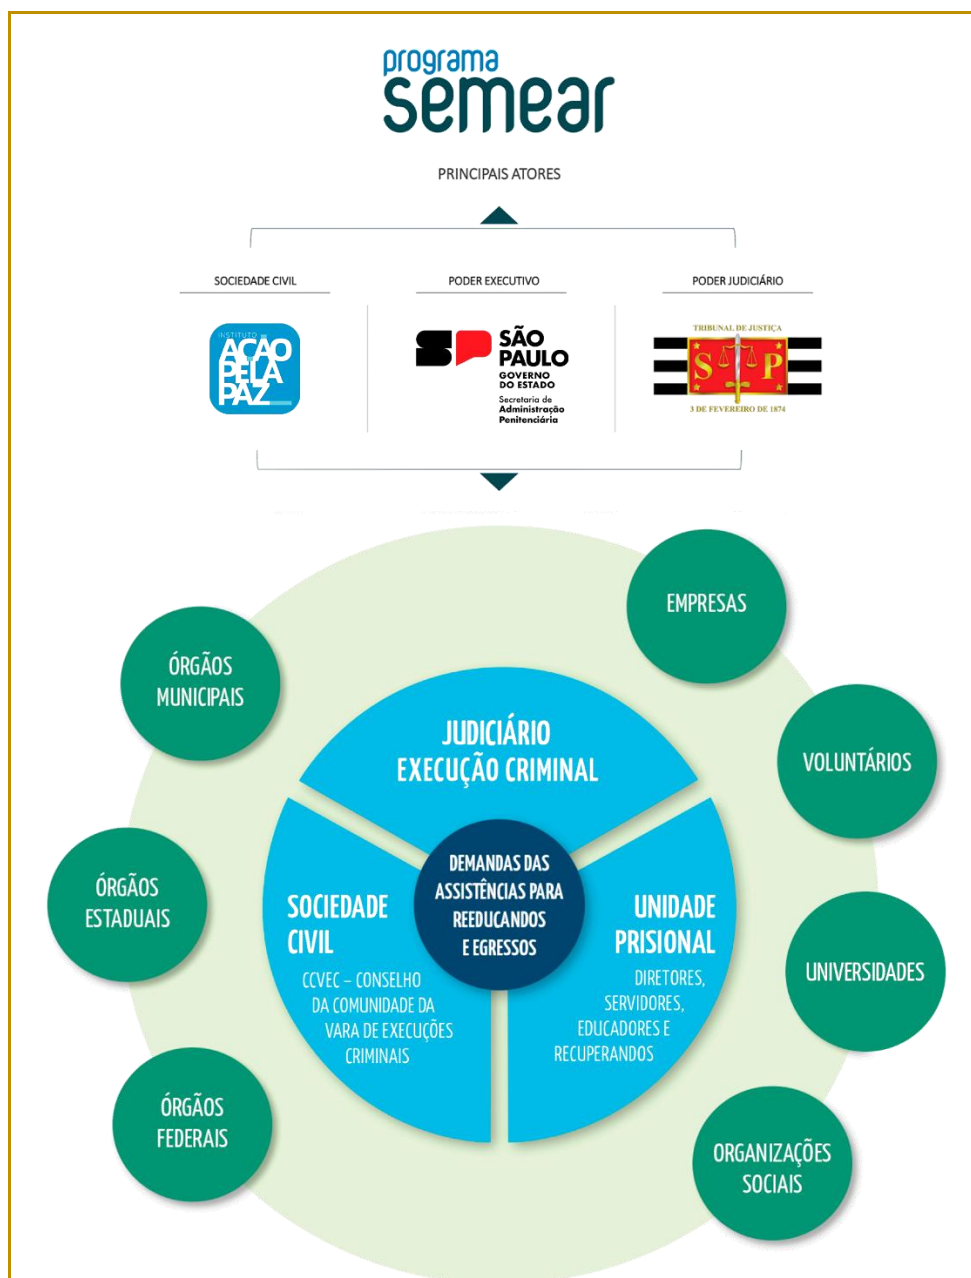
programa
semear

PRINCIPAIS ATORES

SOCIEDADE CIVIL

PODER EXECUTIVO

PODER JUDICIÁRIO

INSTITUTO AÇÃO PELA PAZ

SÃO PAULO
GOVERNO DO ESTADO
Secretaria de Administração Penitenciária

TRIBUNAL DE JUSTIÇA
S P
3 DE FEVEREIRO DE 1874

EMPRESAS

ÓRGÃOS MUNICIPAIS

VOLUNTÁRIOS

JUDICIÁRIO
EXECUÇÃO CRIMINAL

ÓRGÃOS ESTADUAIS

SOCIEDADE CIVIL

CCVEC – CONSELHO DA COMUNIDADE DA VARA DE EXECUÇÕES CRIMINAIS

DEMANDAS DAS ASSISTÊNCIAS PARA REEDUCANDOS E EGRESSOS

UNIDADE PRISIONAL

DIRETORES, SERVIDORES, EDUCADORES E RECUPERANDOS

UNIVERSIDADES

ÓRGÃOS FEDERAIS

ORGANIZAÇÕES SOCIAIS